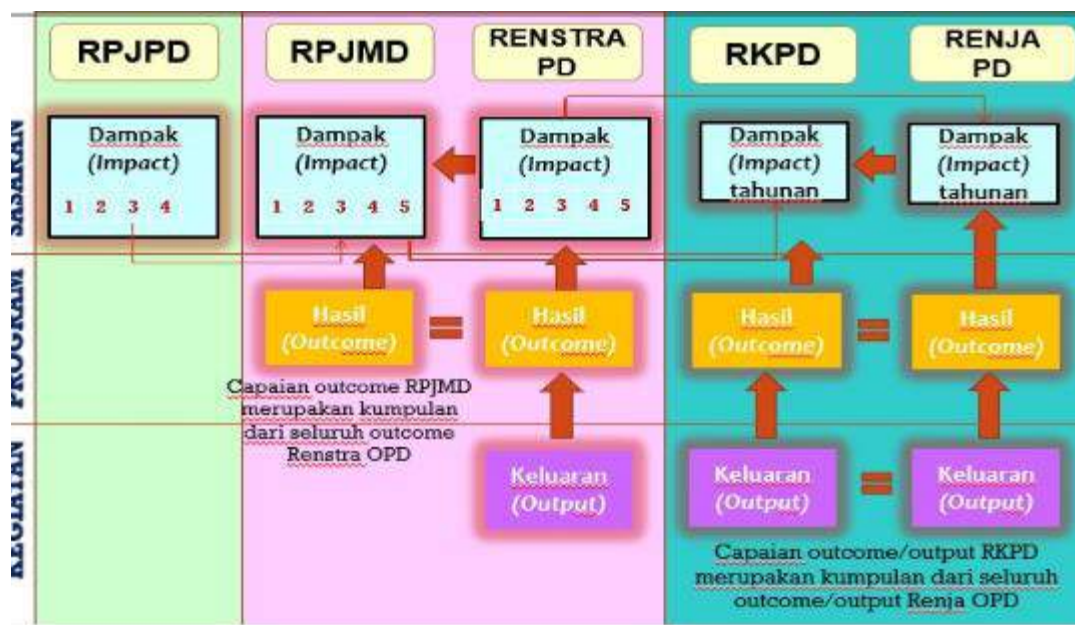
SASARAN

PROGRAM

KEGIATAN

RPJPD

RPJMD

RENSTRA PD

RKPD

RENJA PD

Dampak (Impact)

1 2 3 4

Dampak (Impact)

1 2 3 4 5

Dampak (Impact)

1 2 3 4 5

Dampak (Impact) tahunan

Dampak (Impact) tahunan

Hasil (Outcome)

=

Hasil (Outcome)

Hasil (Outcome)

=

Hasil (Outcome)

Capaian outcome RPJMD merupakan kumpulan dari seluruh outcome Renstra OPD

Keluaran (Output)

Keluaran (Output)

=

Keluaran (Output)

Capaian outcome/output RKPD merupakan kumpulan dari seluruh outcome/output Renja OPD